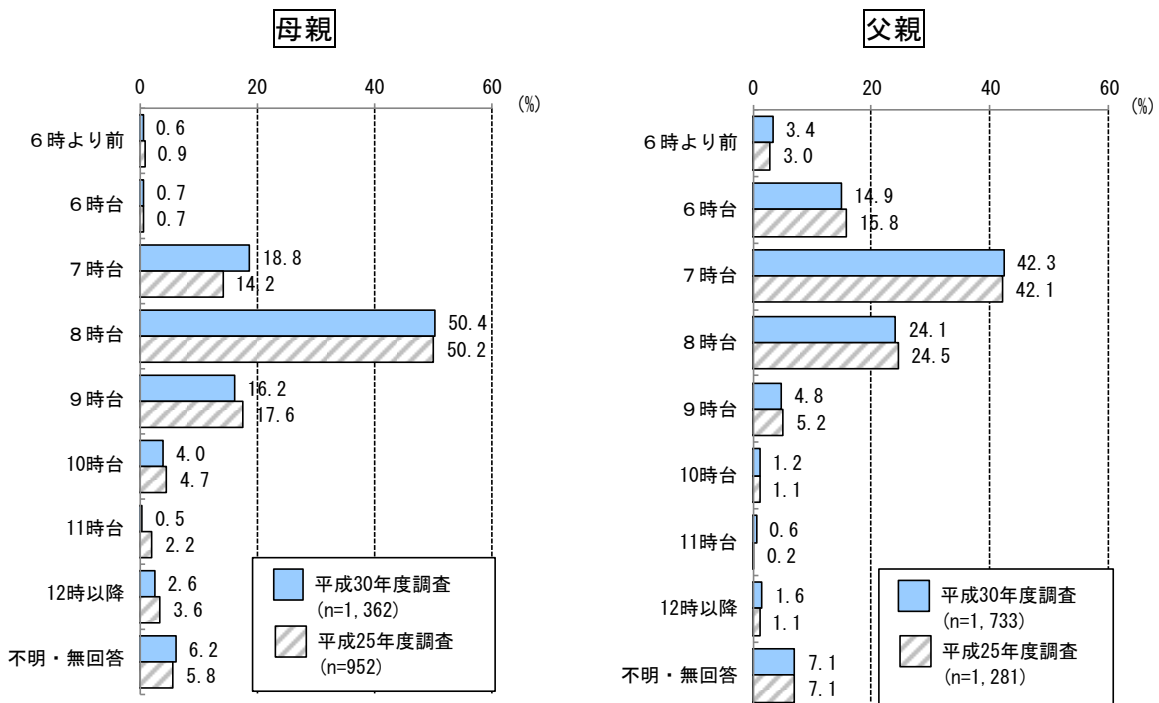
母親

0 20 40 60 (%)

| | 平成30年度調査 (n=1,362) | 平成25年度調査 (n=952) |
|---|---|---|
| 6時より前 | 0.6 | 0.9 |
| 6時台 | 0.7 | 0.7 |
| 7時台 | 18.8 | 14.2 |
| 8時台 | 50.4 | 50.2 |
| 9時台 | 16.2 | 17.6 |
| 10時台 | 4.0 | 4.7 |
| 11時台 | 0.5 | 2.2 |
| 12時以降 | 2.6 | 3.6 |
| 不明・無回答 | 6.2 | 5.8 |

父親

0 20 40 60 (%)

| | 平成30年度調査 (n=1,733) | 平成25年度調査 (n=1,281) |
|---|---|---|
| 6時より前 | 3.4 | 3.0 |
| 6時台 | 14.9 | 15.8 |
| 7時台 | 42.3 | 42.1 |
| 8時台 | 24.1 | 24.5 |
| 9時台 | 4.8 | 5.2 |
| 10時台 | 1.2 | 1.1 |
| 11時台 | 0.6 | 0.2 |
| 12時以降 | 1.6 | 1.1 |
| 不明・無回答 | 7.1 | 7.1 |